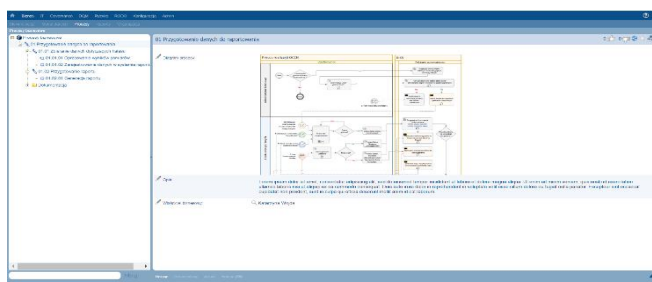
Zakres Osobowe Dane Procesy BI/CA Konfiguracja Admin

Procesy

01 Przygotowanie danych do raportowania

01.01 Przygotowanie danych do raportowania

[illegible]

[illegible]

01.02 Przygotowanie raportu

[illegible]

Dokumentacja

Diagram procesu

Opis

Lorem ipsum dolor sit amet, consectetur adipiscing elit, sed do eiusmod tempor incididunt ut labore et dolore magna aliqua. Ut enim ad minim veniam, quis nostrud exercitation ullamco laboris nisi ut aliquip ex ea commodo consequat. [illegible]

Właściciel procesu

Kazimierz Wójcik